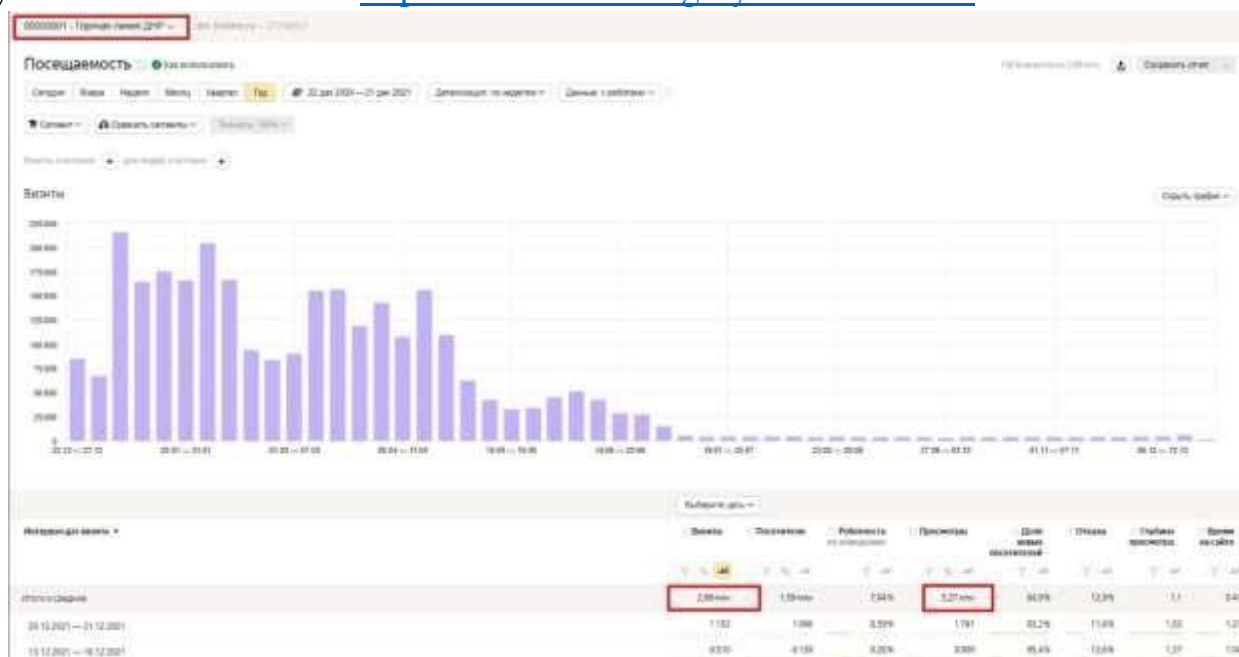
00000001 - Горячая линия ДНР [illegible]

Посещаемость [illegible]

Сегодня Вчера Неделя Месяц Квартал Год 22 дек 2020 — 21 дек 2021 Детализация: по неделям Данные: с роботами

Сегмент Сравнить сегменты

Визиты

Скрыть график

225 000
200 000
175 000
150 000
125 000
100 000
75 000
50 000
25 000
0

Выберите цель

| Интервал дат визита | Визиты | Посетители | Роботность | Просмотры | Доля новых посетителей | Отказы | Глубина просмотра | Время на сайте |
|---|---|---|---|---|---|---|---|---|
| Итого и средние | 2,88 млн | 1,59 млн | 7,54 % | 5,27 млн | 84,9 % | 12,9 % | 1,1 | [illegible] |
| 20.12.2021 — 21.12.2021 | 1 152 | 1 066 | 0,55 % | 1 761 | 83,2 % | 11,6 % | 1,53 | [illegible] |
| 13.12.2021 — 19.12.2021 | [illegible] | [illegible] | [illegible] | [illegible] | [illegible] | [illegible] | 1,37 | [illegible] |